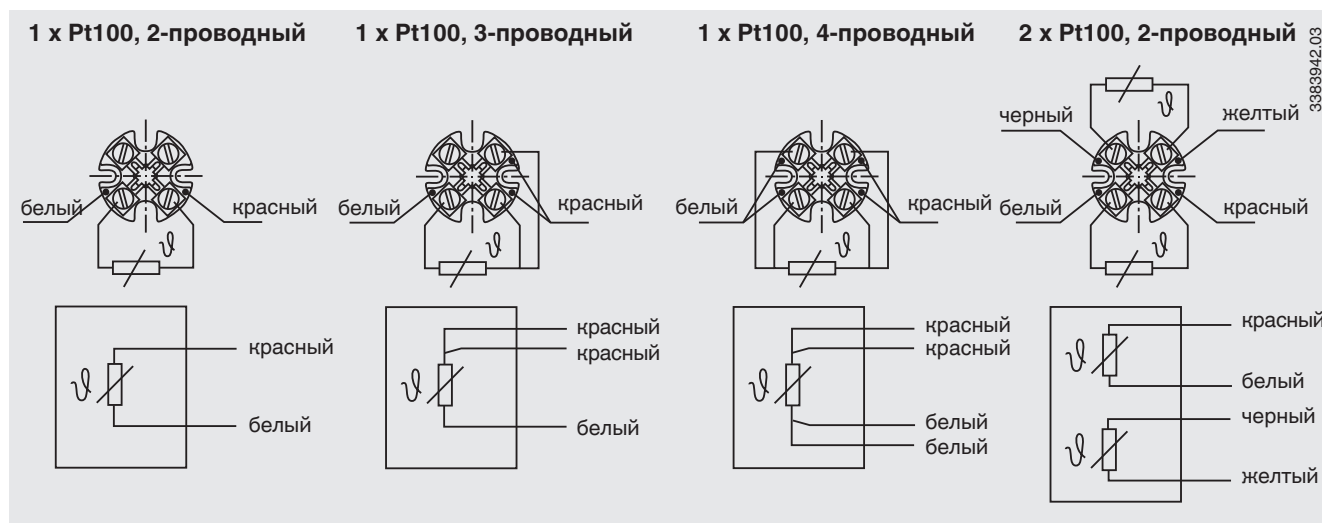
1 x Pt100, 2-проводный

белый
красный
$\vartheta$

$\vartheta$
красный
белый

1 x Pt100, 3-проводный

белый
красный
$\vartheta$

$\vartheta$
красный
красный
белый

1 x Pt100, 4-проводный

белый
красный
$\vartheta$

$\vartheta$
красный
красный
белый
белый

2 x Pt100, 2-проводный

$\vartheta$
черный
желтый
белый
красный
$\vartheta$

$\vartheta$
красный
белый
$\vartheta$
черный
желтый

3383942.03